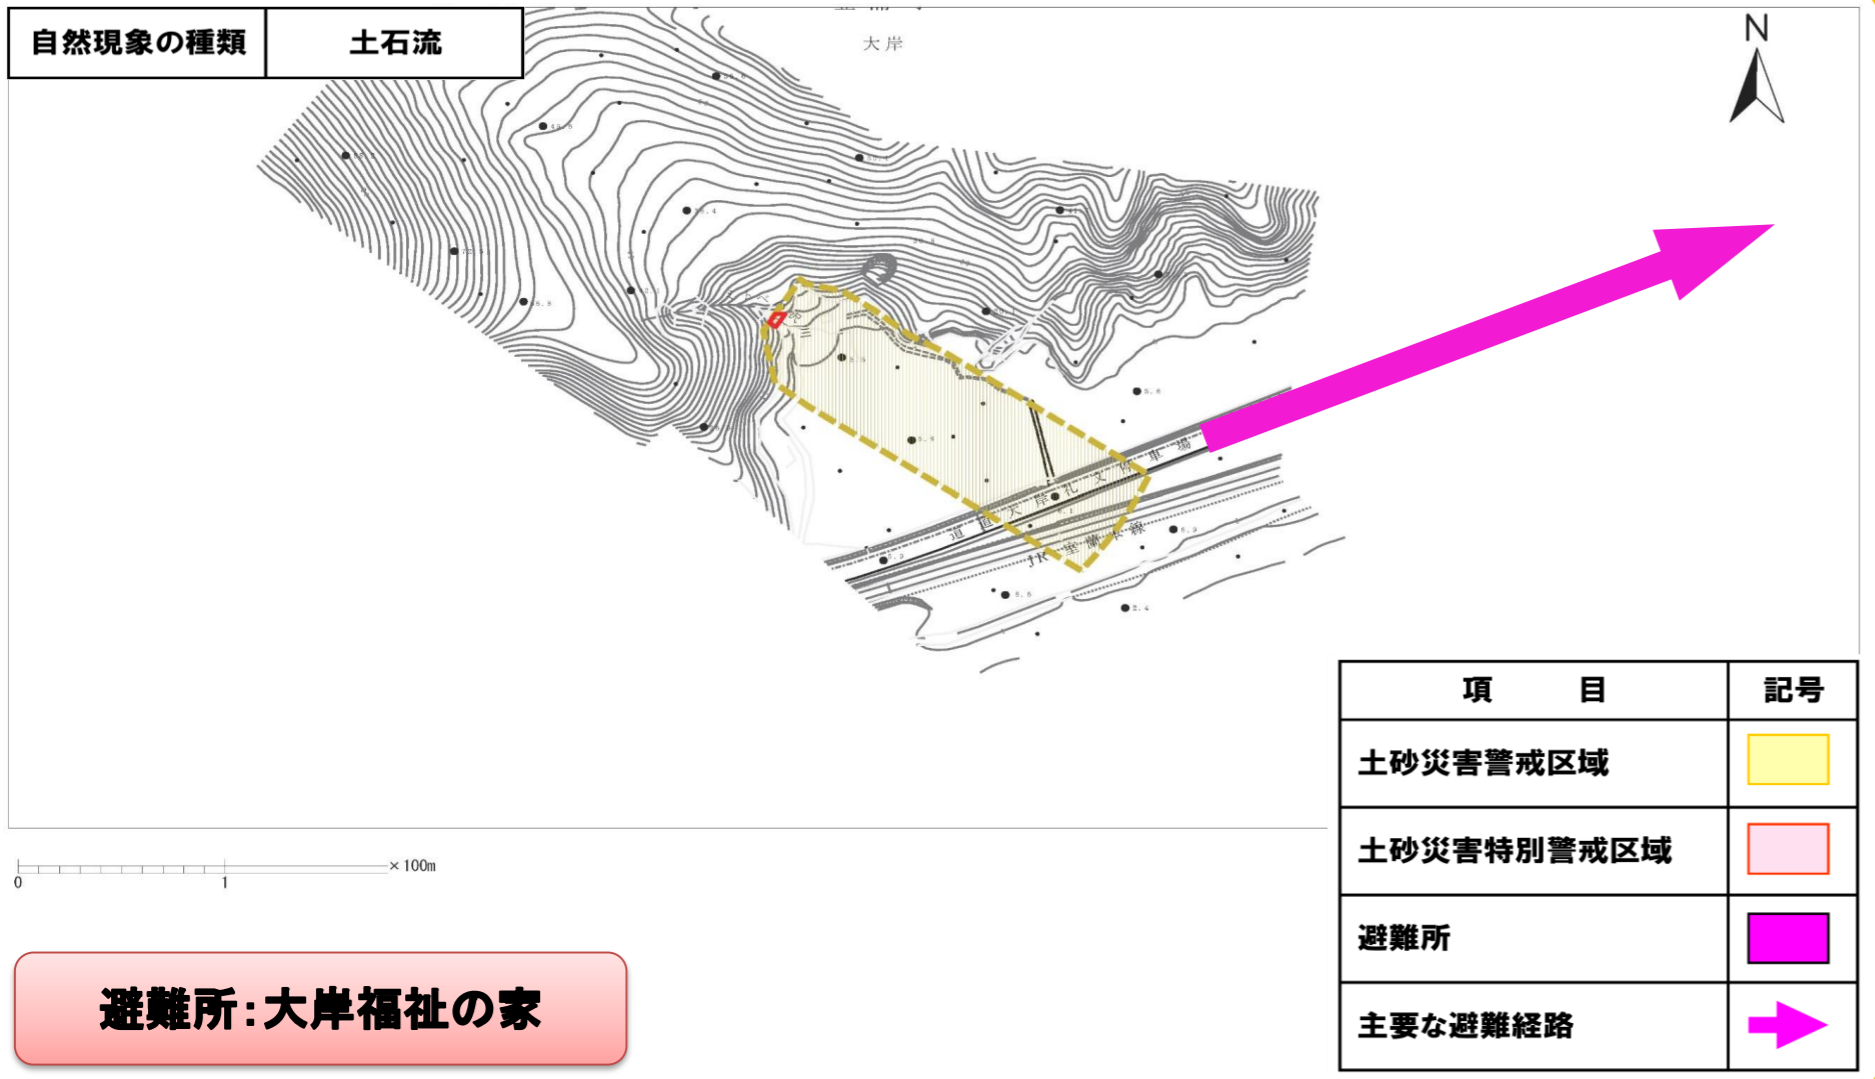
| 自然現象の種類 | 土石流 |
|---|---|

大岸

N

道道大岸礼文停車場

JR室蘭本線

0 1 × 100m

避難所:大岸福祉の家

| 項　　目 | 記号 |
|---|---|
| 土砂災害警戒区域 | |
| 土砂災害特別警戒区域 | |
| 避難所 | |
| 主要な避難経路 | |